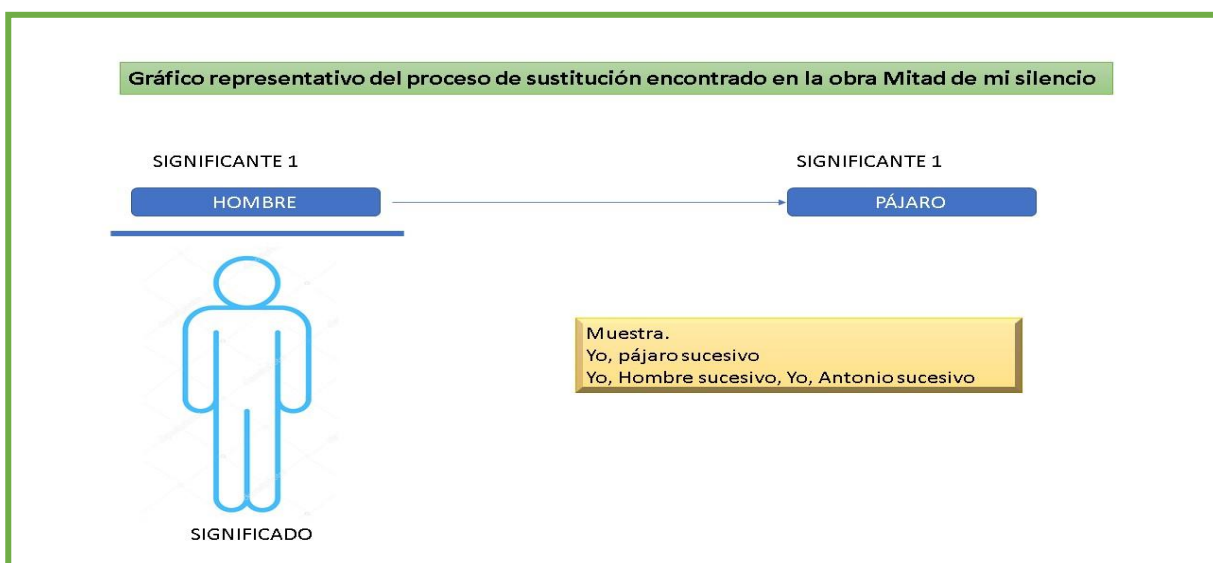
Gráfico representativo del proceso de sustitución encontrado en la obra Mitad de mi silencio

SIGNIFICANTE 1

HOMBRE

SIGNIFICANTE 1

PÁJARO

Muestra.
Yo, pájaro sucesivo
Yo, Hombre sucesivo, Yo, Antonio sucesivo

SIGNIFICADO